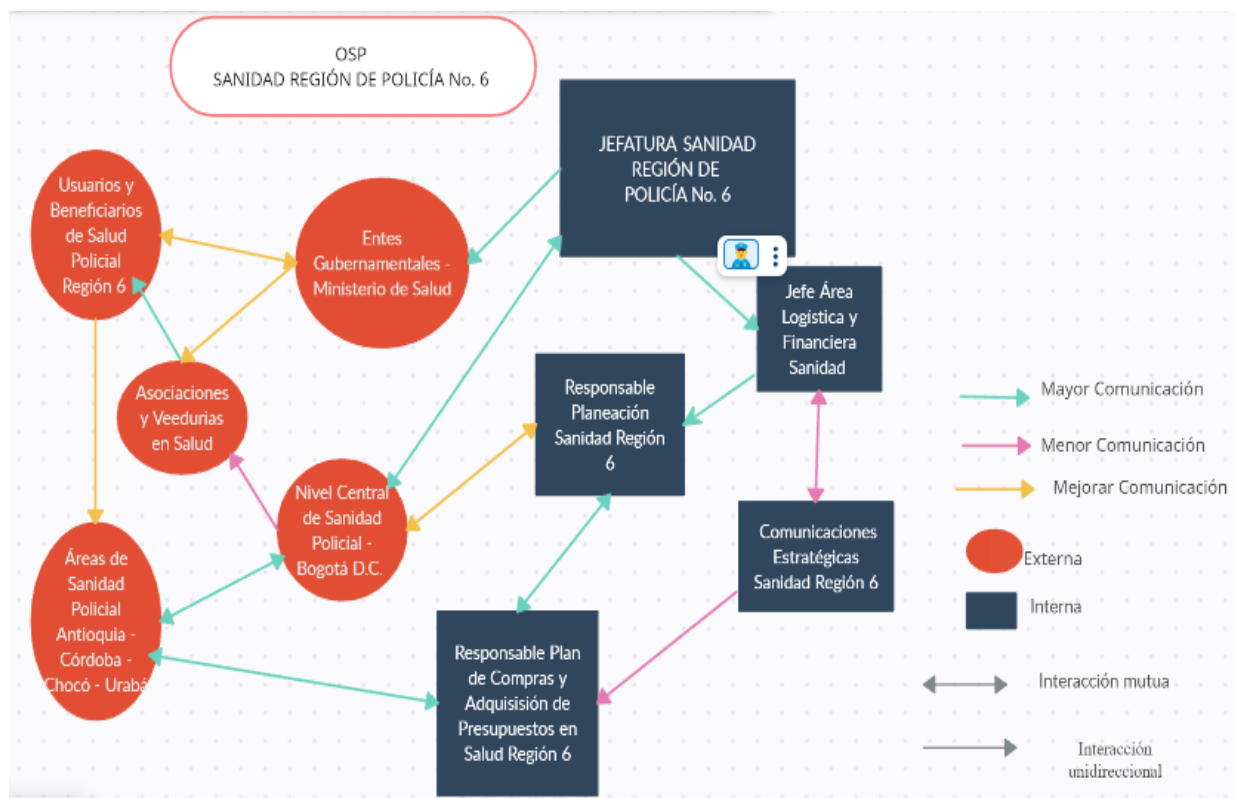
OSP
SANIDAD REGIÓN DE POLICÍA No. 6

JEFATURA SANIDAD REGIÓN DE POLICÍA No. 6

Usuarios y Beneficiarios de Salud Policial Región 6

Entes Gubernamentales - Ministerio de Salud

Jefe Área Logistica y Financiera Sanidad

Asociaciones y Veedurias en Salud

Responsable Planeación Sanidad Región 6

Mayor Comunicación

Menor Comunicación

Mejorar Comunicación

Nivel Central de Sanidad Policial - Bogotá D.C.

Áreas de Sanidad Policial Antioquia - Córdoba - Chocó - Urabá

Comunicaciones Estratégicas Sanidad Región 6

Externa

Interna

Responsable Plan de Compras y Adquisisión de Presupuestos en Salud Región 6

Interacción mutua

Interacción unidireccional